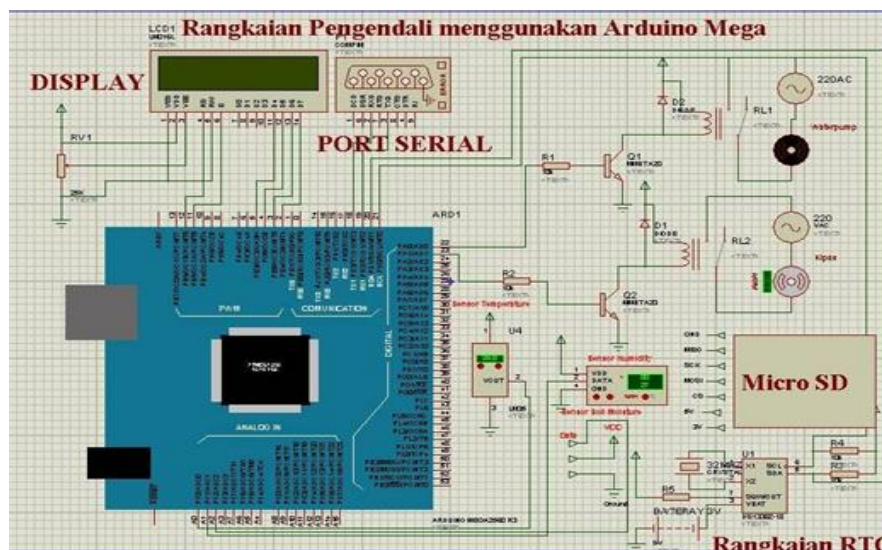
Rangkaian Pengendali menggunakan Arduino Mega

LCD1

DISPLAY

RV1

PORT SERIAL

ARD1

R1

Q1

D2

RL1

220AC

Waterpump

D1

RL2

220 VAC

Kipas

R2

Q2

Sensor Temperature

U4

VOUT

Sensor Humidity

VDD DATA GND

Sensor Soil Moisture

Data

VDD

PWM

COMUNICATION

DIGITAL

ANALOG IN

CS

MOSI

SCK

MISO

5V

3V

Micro SD

U1

X1 X2

SCL SDA

VBAT

32768 CRYSTAL

R5

BATTERY 3V

R4

R3

ARDUINO MEGA2560 R3

Rangkaian RTC